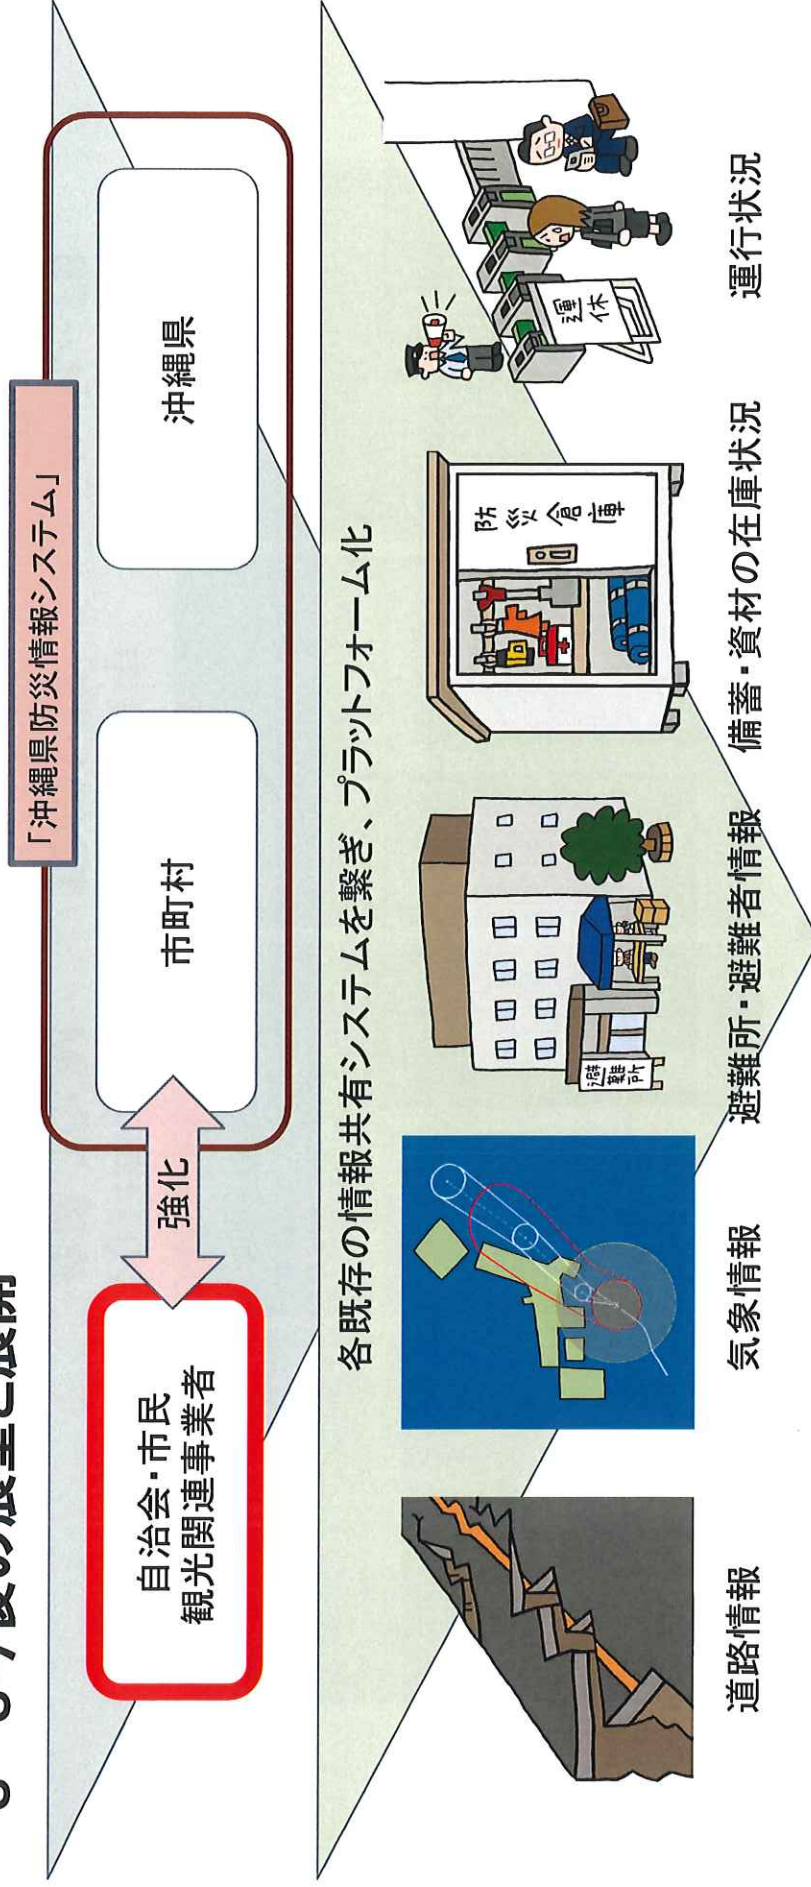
「沖縄県防災情報システム」

沖縄県

市町村

強化

自治会・市民
観光関連事業者

各既存の情報共有システムを繋ぎ、プラットフォーム化

道路情報

気象情報

避難所・避難者情報

備蓄・資材の在庫状況

運行状況

避難所

防災倉庫

運休